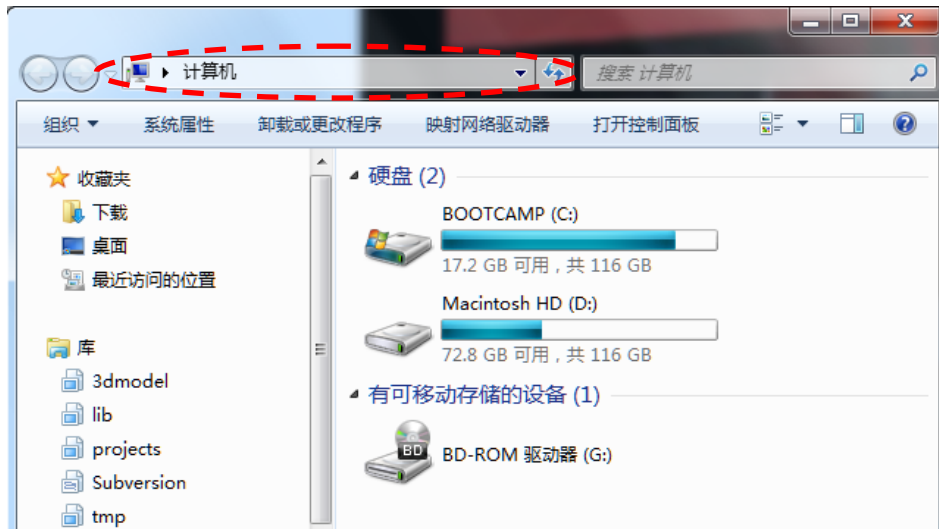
计算机

搜索 计算机

组织 ▾ 系统属性 卸载或更改程序 映射网络驱动器 打开控制面板

收藏夹
下载
桌面
最近访问的位置

库
3dmodel
lib
projects
Subversion
tmp

硬盘 (2)

BOOTCAMP (C:)
17.2 GB 可用 , 共 116 GB

Macintosh HD (D:)
72.8 GB 可用 , 共 116 GB

有可移动存储的设备 (1)

BD
BD-ROM 驱动器 (G:)